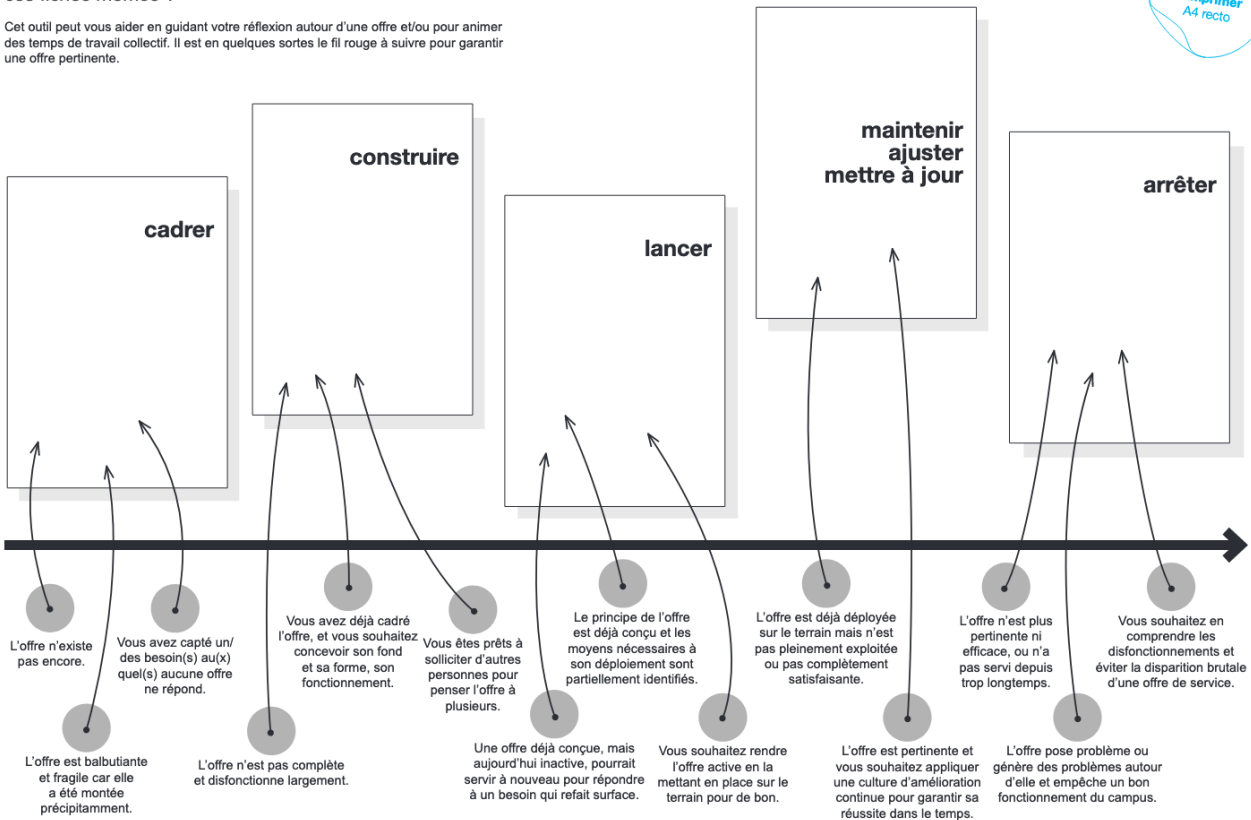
Cet outil peut vous aider en guidant votre réflexion autour d'une offre et/ou pour animer des temps de travail collectif. Il est en quelques sortes le fil rouge à suivre pour garantir une offre pertinente.

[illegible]
A4 recto

cadrer

construire

lancer

maintenir
ajuster
mettre à jour

arrêter

L'offre n'existe pas encore.

L'offre est balbutiante et fragile car elle a été montée précipitamment.

Vous avez capté un/des besoin(s) au(x) quel(s) aucune offre ne répond.

L'offre n'est pas complète et disfonctionne largement.

Vous avez déjà cadré l'offre, et vous souhaitez concevoir son fond et sa forme, son fonctionnement.

Vous êtes prêts à solliciter d'autres personnes pour penser l'offre à plusieurs.

Une offre déjà conçue, mais aujourd'hui inactive, pourrait servir à nouveau pour répondre à un besoin qui refait surface.

Le principe de l'offre est déjà conçu et les moyens nécessaires à son déploiement sont partiellement identifiés.

Vous souhaitez rendre l'offre active en la mettant en place sur le terrain pour de bon.

L'offre est déjà déployée sur le terrain mais n'est pas pleinement exploitée ou pas complètement satisfaisante.

L'offre est pertinente et vous souhaitez appliquer une culture d'amélioration continue pour garantir sa réussite dans le temps.

L'offre n'est plus pertinente ni efficace, ou n'a pas servi depuis trop longtemps.

L'offre pose problème ou génère des problèmes autour d'elle et empêche un bon fonctionnement du campus.

Vous souhaitez en comprendre les disfonctionnements et éviter la disparition brutale d'une offre de service.